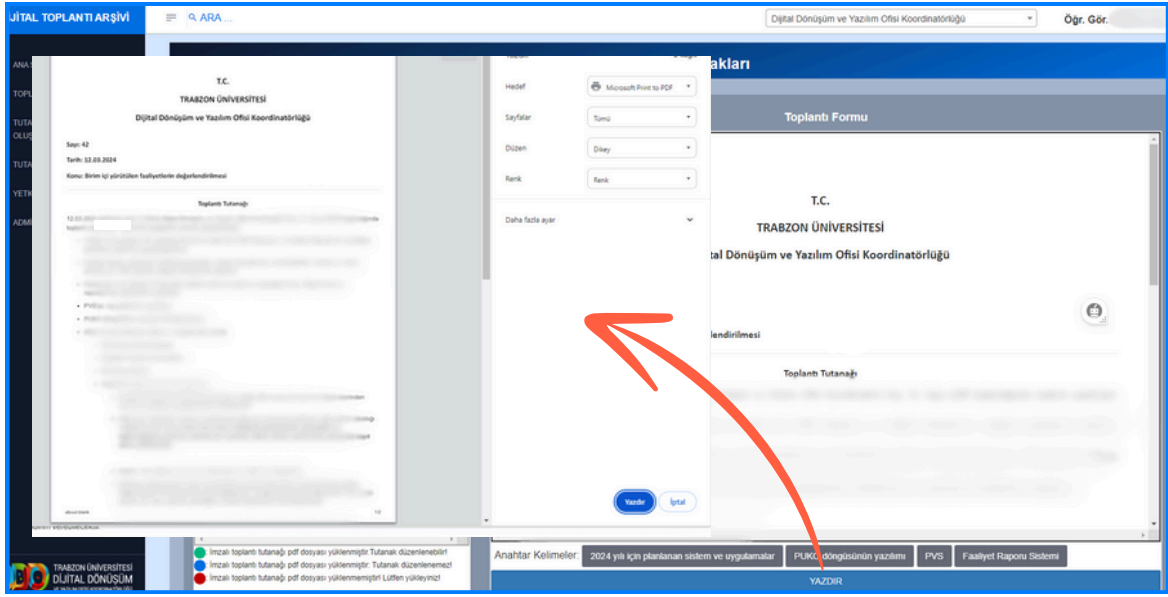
İJİTAL TOPLANTI ARŞİVİ

ARA ...

Dijital Dönüşüm ve Yazılım Ofisi Koordinatörlüğü

Öğr. Gör.

ANA

TOPL

TUTA
OLUŞ

TUTA

YETK

ADMİ

T.C.

TRABZON ÜNİVERSİTESİ

Dijital Dönüşüm ve Yazılım Ofisi Koordinatörlüğü

Sayı: 42

Tarih: 12.03.2024

Konu: Birim içi yürütülen faaliyetlerin değerlendirilmesi

Toplantı Tutanağı

PVS

PUKÖ

Hedef
Microsoft Print to PDF

Sayfalar
Tümü

Düzen
Dikey

Renk
Renk

Daha fazla ayar

Yazdır
İptal

akları

Toplantı Formu

T.C.

TRABZON ÜNİVERSİTESİ

ital Dönüşüm ve Yazılım Ofisi Koordinatörlüğü

lendirilmesi

Toplantı Tutanağı

TRABZON ÜNİVERSİTESİ
DİJİTAL DÖNÜŞÜM

İmzalı toplantı tutanağı pdf dosyası yüklenmiştir! Tutanak düzenlenebilir!
İmzalı toplantı tutanağı pdf dosyası yüklenmiştir. Tutanak düzenlenemez!
İmzalı toplantı tutanağı pdf dosyası yüklenmemiştir! Lütfen yükleyiniz!

Anahtar Kelimeler: 2024 yılı için planlanan sistem ve uygulamalar | PUKÖ döngüsünün yazılımı | PVS | Faaliyet Raporu Sistemi

YAZDIR